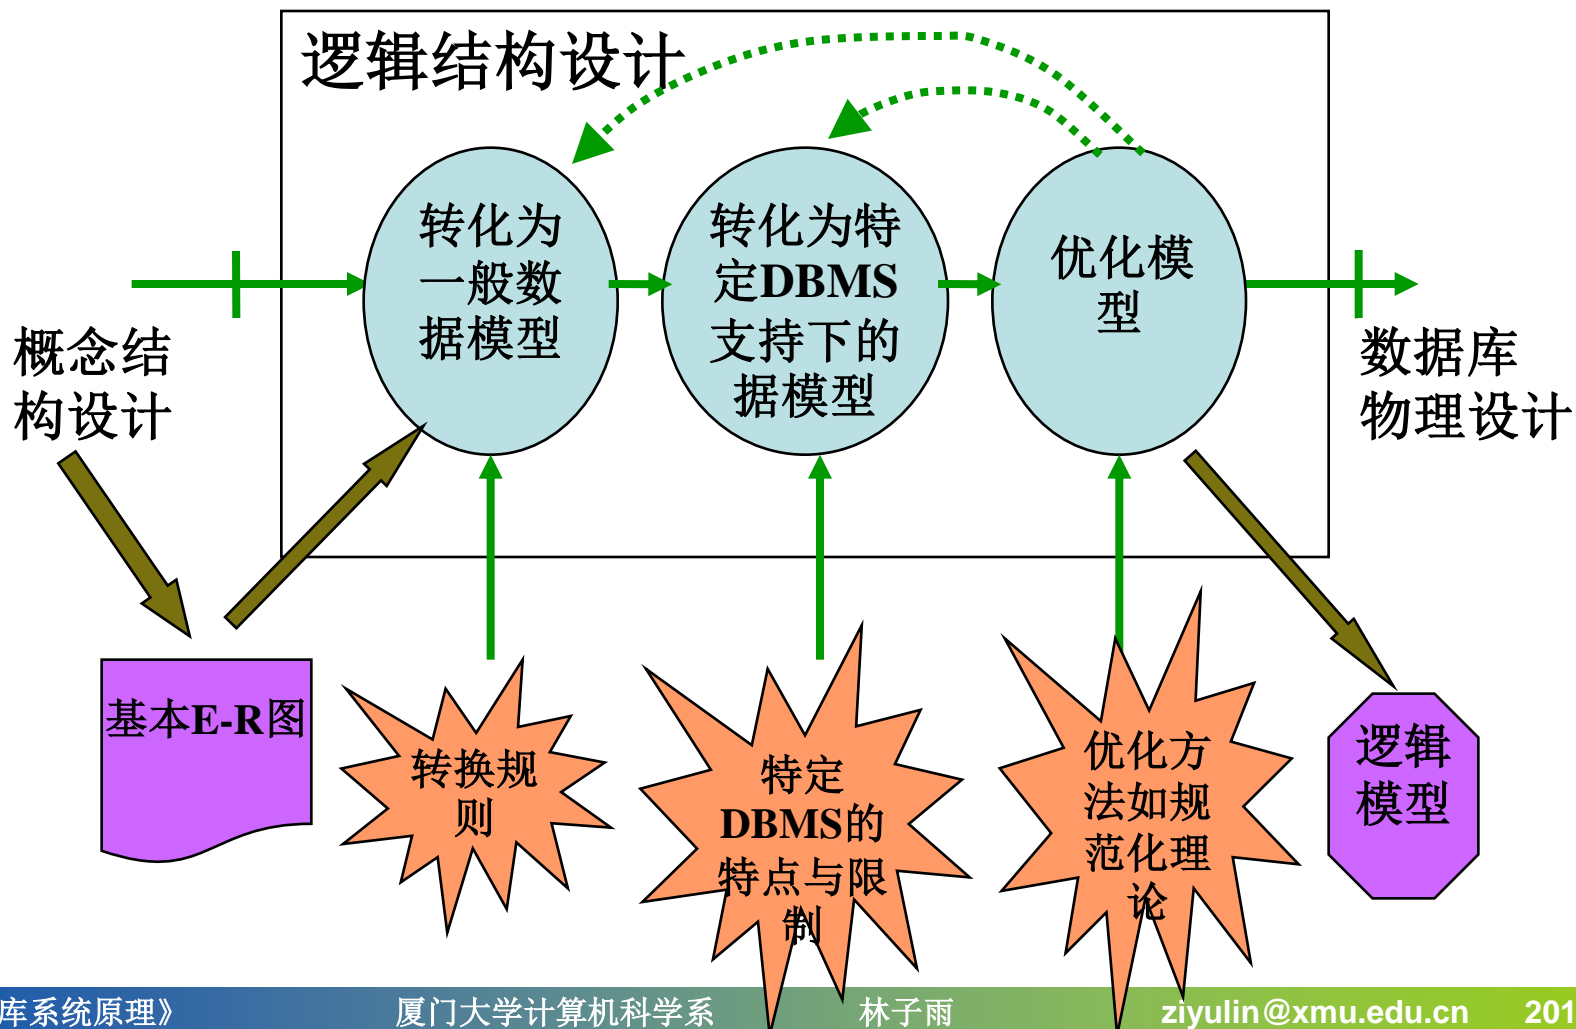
逻辑结构设计

概念结构设计

转化为一般数据模型

转化为特定DBMS支持下的据模型

优化模型

数据库物理设计

基本E-R图

转换规则

特定DBMS的特点与限制

优化方法如规范化理论

逻辑模型

库系统原理》 厦门大学计算机科学系 林子雨 ziyulin@xmu.edu.cn 201